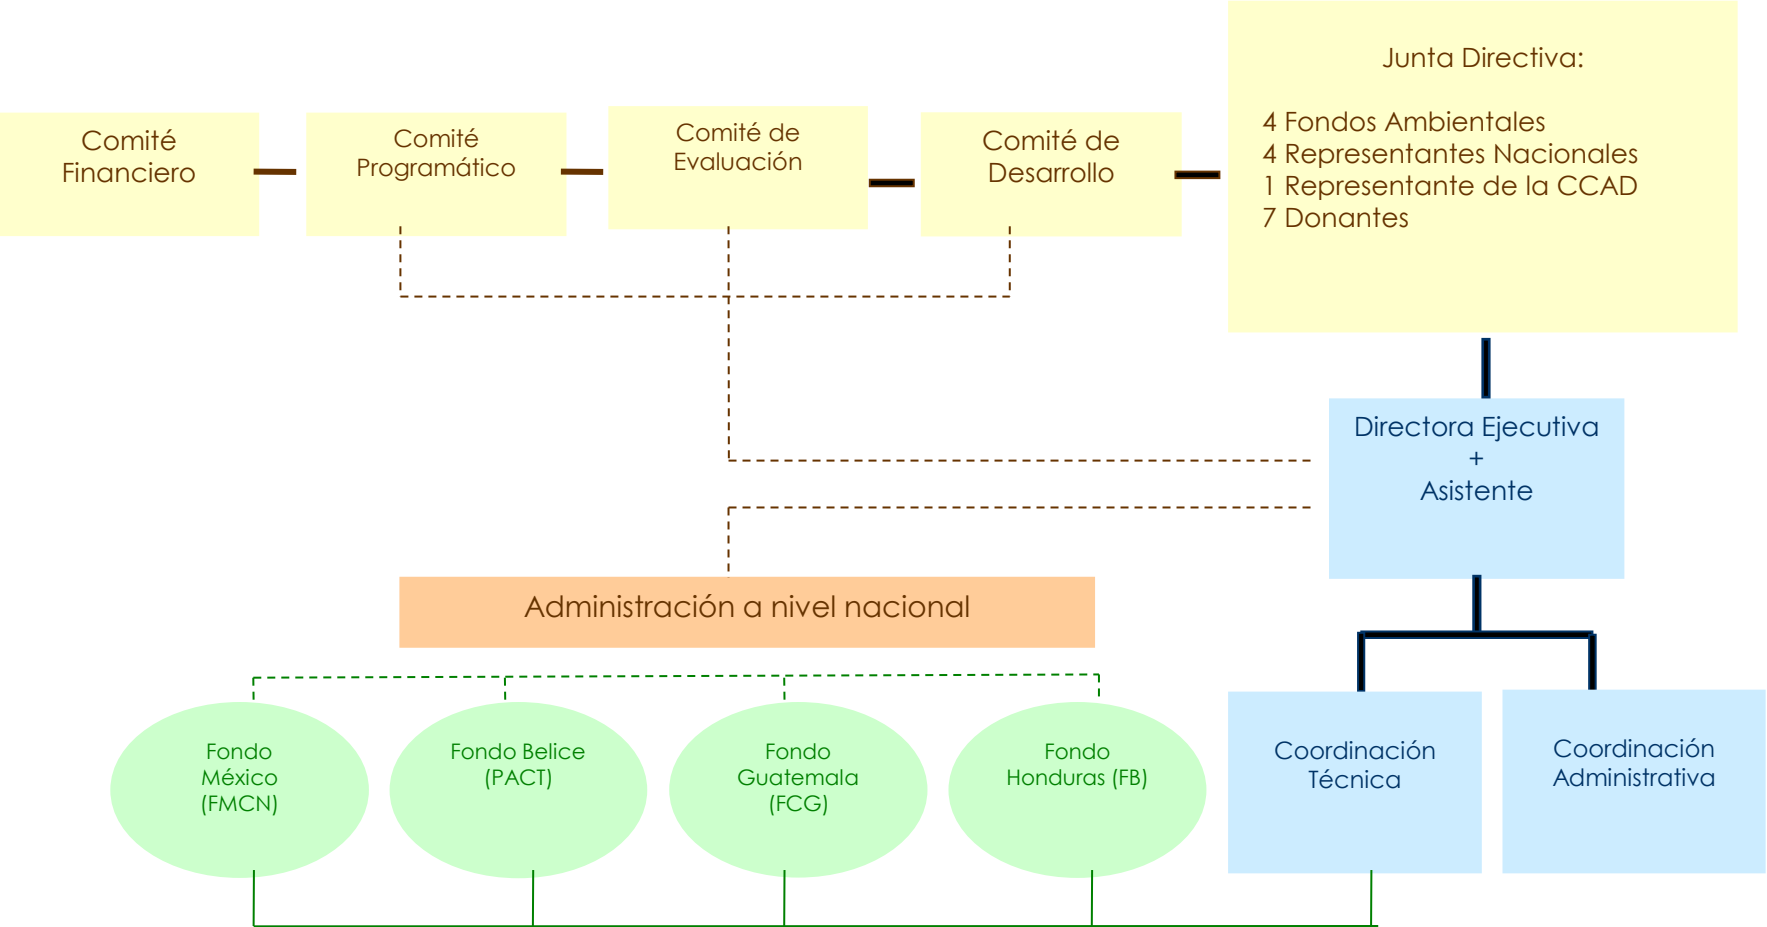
Comité Financiero

Comité Programático

Comité de Evaluación

Comité de Desarrollo

Junta Directiva:

4 Fondos Ambientales
4 Representantes Nacionales
1 Representante de la CCAD
7 Donantes

Directora Ejecutiva
+
Asistente

Administración a nivel nacional

Fondo México (FMCN)

Fondo Belice (PACT)

Fondo Guatemala (FCG)

Fondo Honduras (FB)

Coordinación Técnica

Coordinación Administrativa